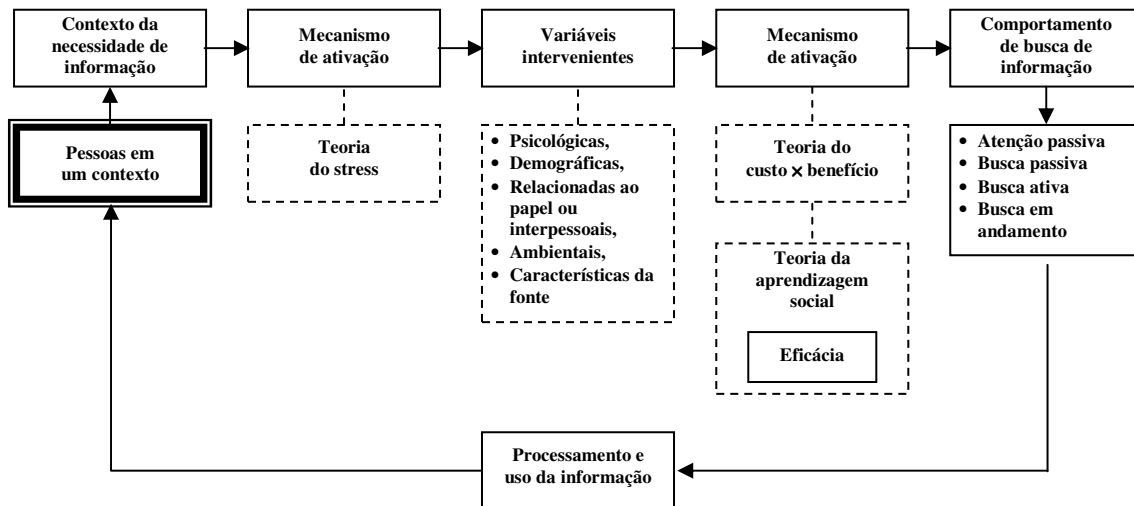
Contexto da necessidade de informação

Mecanismo de ativação

Variáveis intervenientes

Mecanismo de ativação

Comportamento de busca de informação

Pessoas em um contexto

Teoria do stress

- Psicológicas,
- Demográficas,
- Relacionadas ao papel ou interpessoais,
- Ambientais,
- Características da fonte

Teoria do custo × benefício

Teoria da aprendizagem social

Eficácia

- Atenção passiva
- Busca passiva
- Busca ativa
- Busca em andamento

Processamento e uso da informação